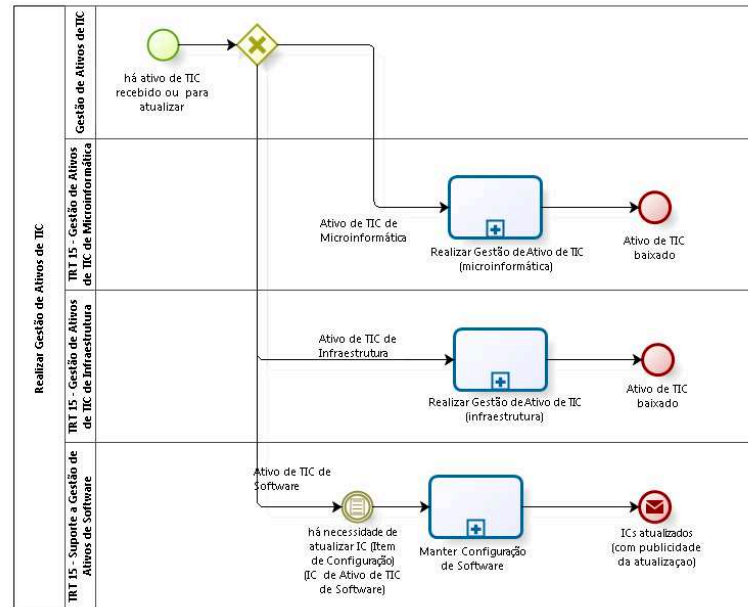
Realizar Gestão de Ativos de TIC

Gestão de Ativos de TIC

há ativo de TIC recebido ou para atualizar

TRT 15 - Gestão de Ativos de TIC de Microinformática

Ativo de TIC de Microinformática

Realizar Gestão de Ativo de TIC (microinformática)

Ativo de TIC baixado

TRT 15 - Gestão de Ativos de TIC de Infraestrutura

Ativo de TIC de Infraestrutura

Realizar Gestão de Ativo de TIC (infraestrutura)

Ativo de TIC baixado

TRT 15 - Suporte a Gestão de Ativos de Software

Ativo de TIC de Software

há necessidade de atualizar IC (Item de Configuração) (IC de Ativo de TIC de Software)

Manter Configuração de Software

ICs atualizados (com publicidade da atualizaçao)